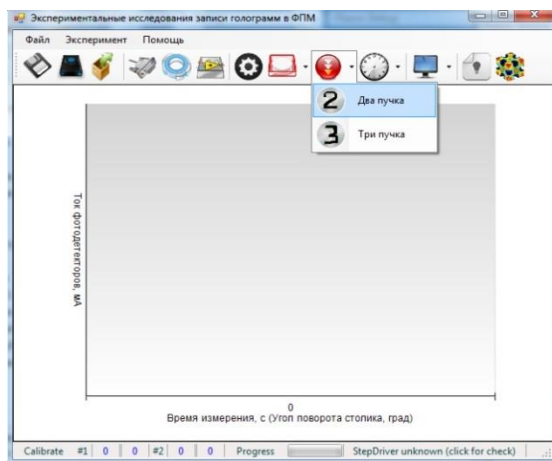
Экспериментальные исследования записи голограмм в ФПМ

Файл Эксперимент Помощь

2 Два пучка

3 Три пучка

Ток фотодетекторов, мА

0

Время измерения, с (Угол поворота столика, град)

Calibrate #1 0 0 #2 0 0 Progress StepDriver unknown (click for check)